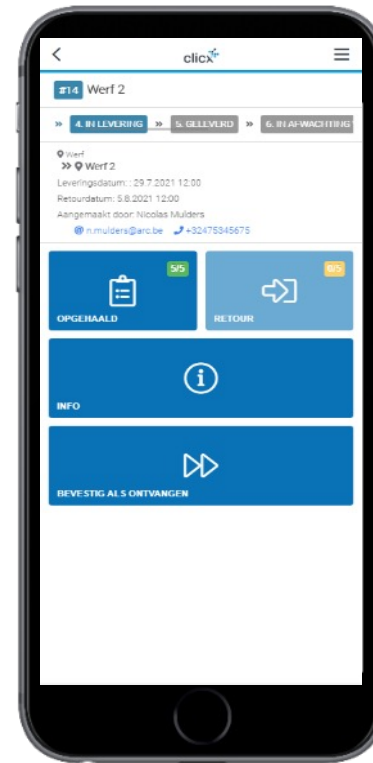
<

clicx

#14 Werf 2

» 4. IN LEVERING » 5. GELEVERD » 6. IN AFWACHTING

Werf
» Werf 2
Leveringsdatum: : 29.7.2021 12:00
Retourdatum: 5.8.2021 12:00
Aangemaakt door: Nicolas Mulders
n.mulders@arc.be +32475345675

5/5
OPGEHAALD

0/5
RETOUR

INFO

BEVESTIG ALS ONTVANGEN